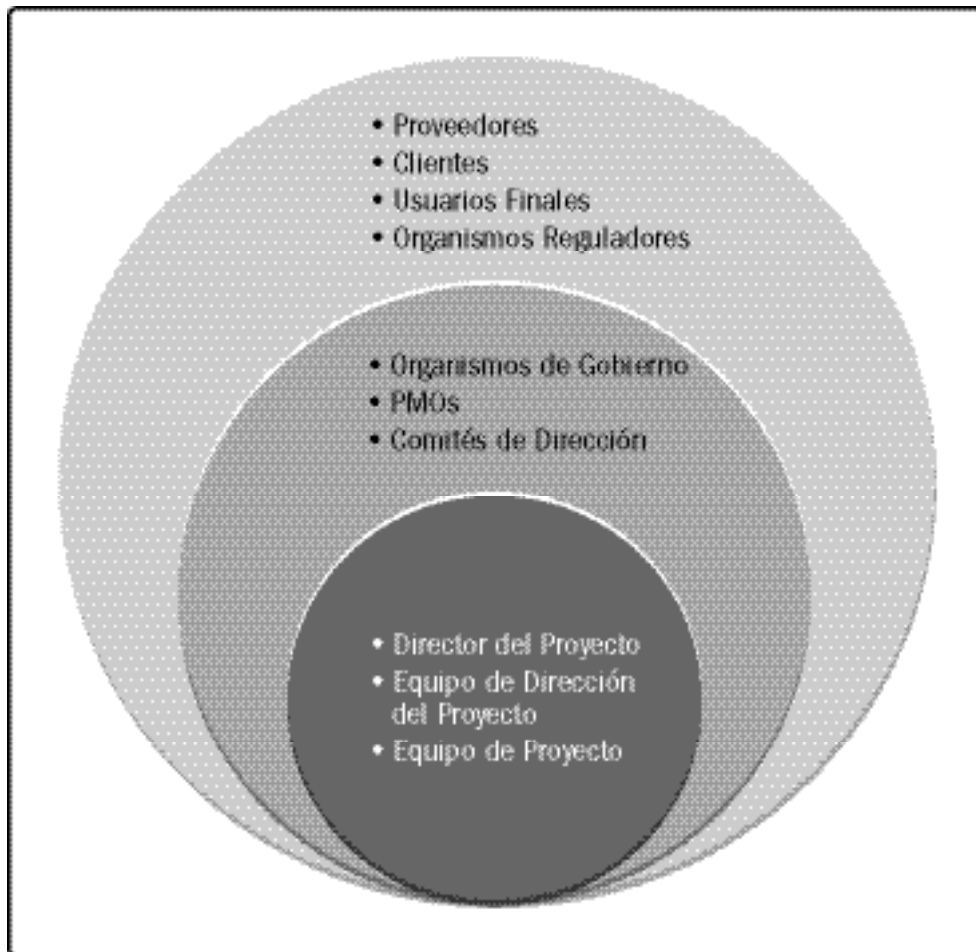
• Proveedores
• Clientes
• Usuarios Finales
• Organismos Reguladores

• Organismos de Gobierno
• PMOs
• Comités de Dirección

• Director del Proyecto
• Equipo de Dirección del Proyecto
• Equipo de Proyecto